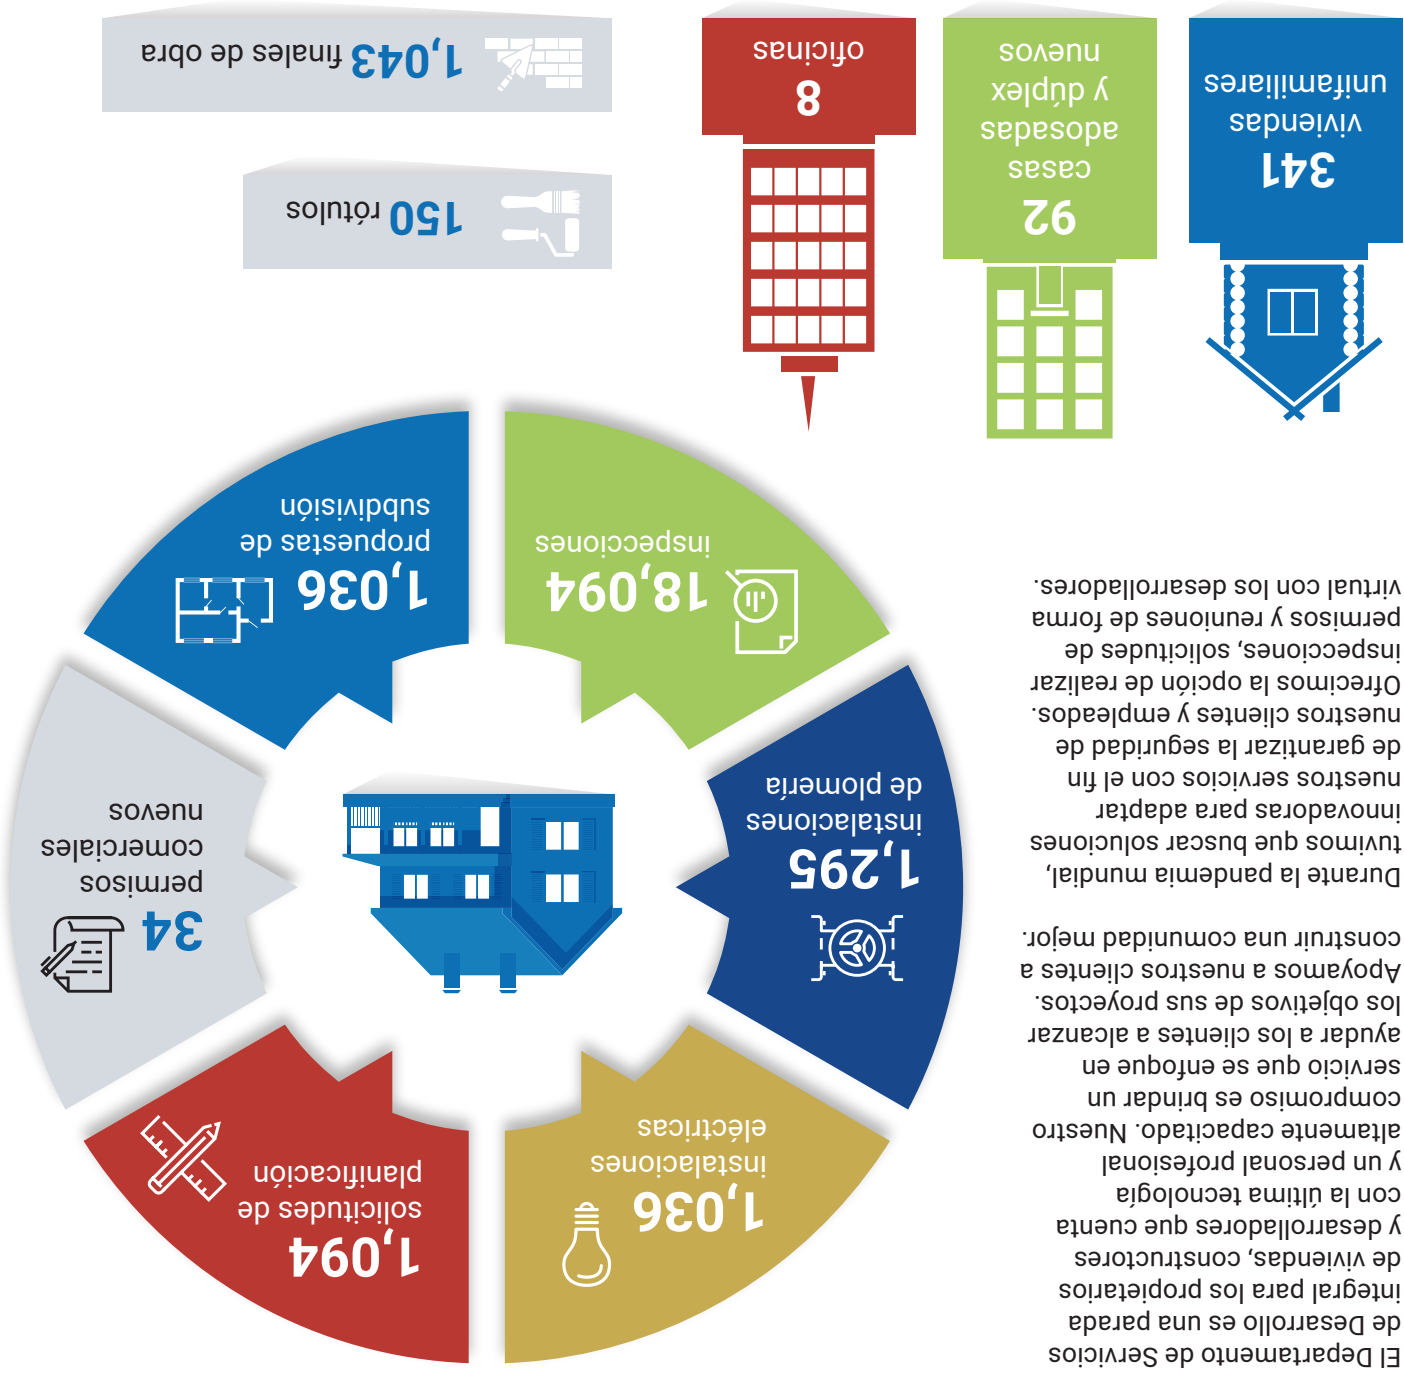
El Departamento de Servicios de Desarrollo es una parada integral para los propietarios de viviendas, constructores y desarrolladores que cuenta con la última tecnología y un personal profesional altamente capacitado. Nuestro compromiso es brindar un servicio que se enfoque en ayudar a los clientes a alcanzar los objetivos de sus proyectos. Apoyamos a nuestros clientes a construir una comunidad mejor.

Durante la pandemia mundial, tuvimos que buscar soluciones innovadoras para adaptar nuestros servicios con el fin de garantizar la seguridad de nuestros clientes y empleados. Ofrecimos la opción de realizar inspecciones, solicitudes de permisos y reuniones de forma virtual con los desarrolladores.

1,094 solicitudes de planificación

1,036 instalaciones eléctricas

34 permisos comerciales nuevos

1,295 instalaciones de plomería

1,036 propuestas de subdivisión

18,094 inspecciones

150 rótulos

1,043 finales de obra

8 oficinas

92 casas adosadas y dúplex nuevos

341 viviendas unifamiliares